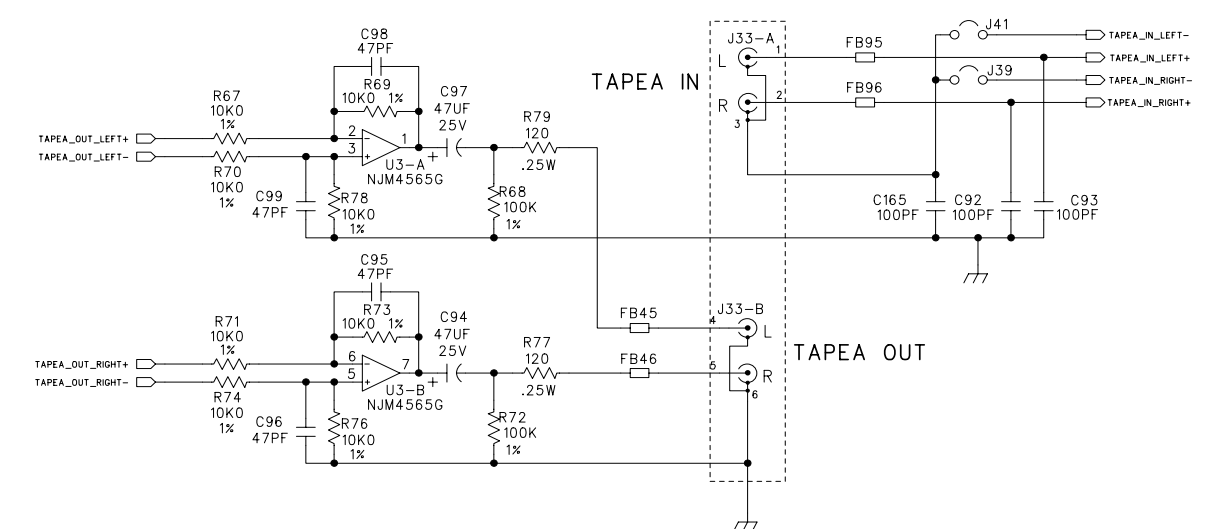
C98
47PF
R69
10K0 1%
R67
10K0
1%
C97
47UF
25V
R79
120
.25W
TAPEA IN
J33-A
L
1
R
2
3
FB95
FB96
J41
J39
TAPEA_IN_LEFT-
TAPEA_IN_LEFT+
TAPEA_IN_RIGHT-
TAPEA_IN_RIGHT+
TAPEA_OUT_LEFT+
TAPEA_OUT_LEFT-
2
3
1
U3-A
NJM4565G
R70
10K0
1%
C99
47PF
R78
10K0
1%
R68
100K
1%
C165
100PF
C92
100PF
C93
100PF
C95
47PF
R73
10K0 1%
C94
47UF
25V
R71
10K0
1%
FB45
J33-B
4
L
TAPEA OUT
TAPEA_OUT_RIGHT+
TAPEA_OUT_RIGHT-
6
5
7
U3-B
NJM4565G
R77
120
.25W
FB46
5
R
6
R74
10K0
1%
C96
47PF
R76
10K0
1%
R72
100K
1%